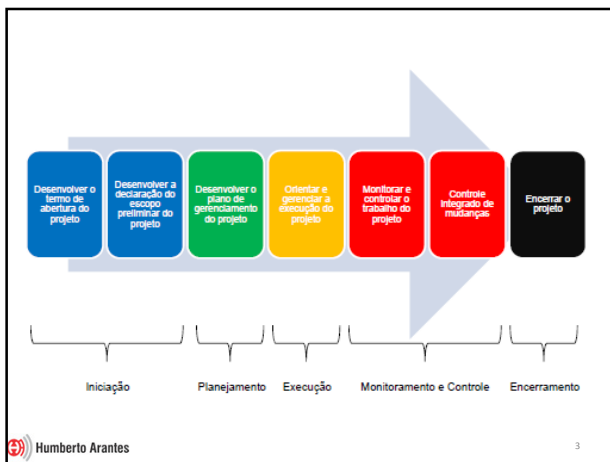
Desenvolver o termo de abertura do projeto

Desenvolver a declaração do escopo preliminar do projeto

Desenvolver o plano de gerenciamento do projeto

Orientar e gerenciar a execução do projeto

Monitorar e controlar o trabalho do projeto

Controle integrado de mudanças

Encerrar o projeto

Iniciação

Planejamento

Execução

Monitoramento e Controle

Encerramento

Humberto Arantes

3